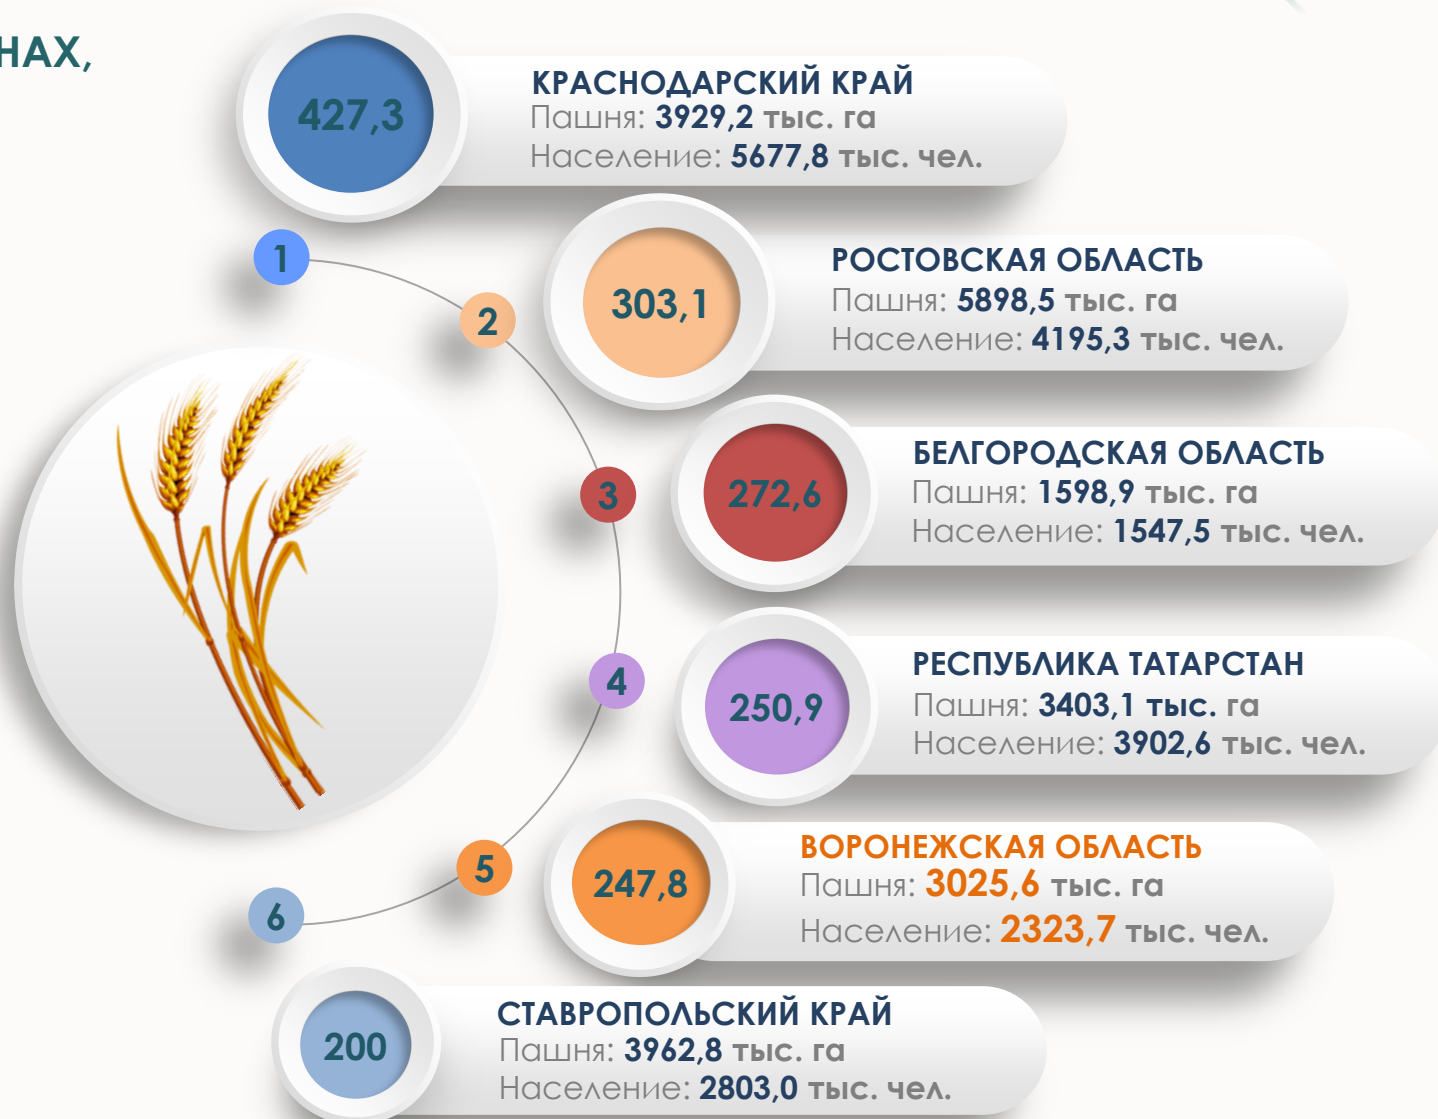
НАХ,

427,3
КРАСНОДАРСКИЙ КРАЙ
Пашня: 3929,2 тыс. га
Население: 5677,8 тыс. чел.

1

2

303,1
РОСТОВСКАЯ ОБЛАСТЬ
Пашня: 5898,5 тыс. га
Население: 4195,3 тыс. чел.

3

272,6
БЕЛГОРОДСКАЯ ОБЛАСТЬ
Пашня: 1598,9 тыс. га
Население: 1547,5 тыс. чел.

4

250,9
РЕСПУБЛИКА ТАТАРСТАН
Пашня: 3403,1 тыс. га
Население: 3902,6 тыс. чел.

5

247,8
ВОРОНЕЖСКАЯ ОБЛАСТЬ
Пашня: 3025,6 тыс. га
Население: 2323,7 тыс. чел.

6

200
СТАВРОПОЛЬСКИЙ КРАЙ
Пашня: 3962,8 тыс. га
Население: 2803,0 тыс. чел.